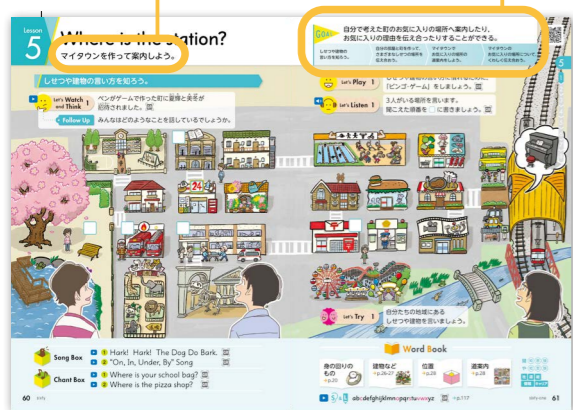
Lesson 5

Where is the station?

マイタウンを作って案内しよう。

GOAL 自分で考えた町のお気に入りの場所へ案内したり、お気に入りの理由を伝えたりすることができる。

しせつや建物の言い方を知ろう。

Let's Watch and Think 1 ペンゲームで作った町に健雄と美里が招待されました。

Follow Up みんなはどのようなことを話しているでしょうか。

Let's Play 1 しせつや建物の言い方に慣れるために、「ビンゴ・ゲーム」をしましょう。

Let's Listen 1 3人がいる場所を聞いて、聞こえた順番を□に書きましょう。

Let's Try 1 自分たちの地域にあるしせつや建物を言いましょう。

Song Box 1 Hark! Hark! The Dog Do Bark. 2 "On, In, Under, By" Song

Chant Box 1 Where is your school bag? 2 Where is the pizza shop?

Word Book 身の回りのもの p.20 建物など p.26〜27 位置 p.28 道案内 p.28

abcdefghijklmnopqrstuvwxyz

60 sixty

sixty-one 61